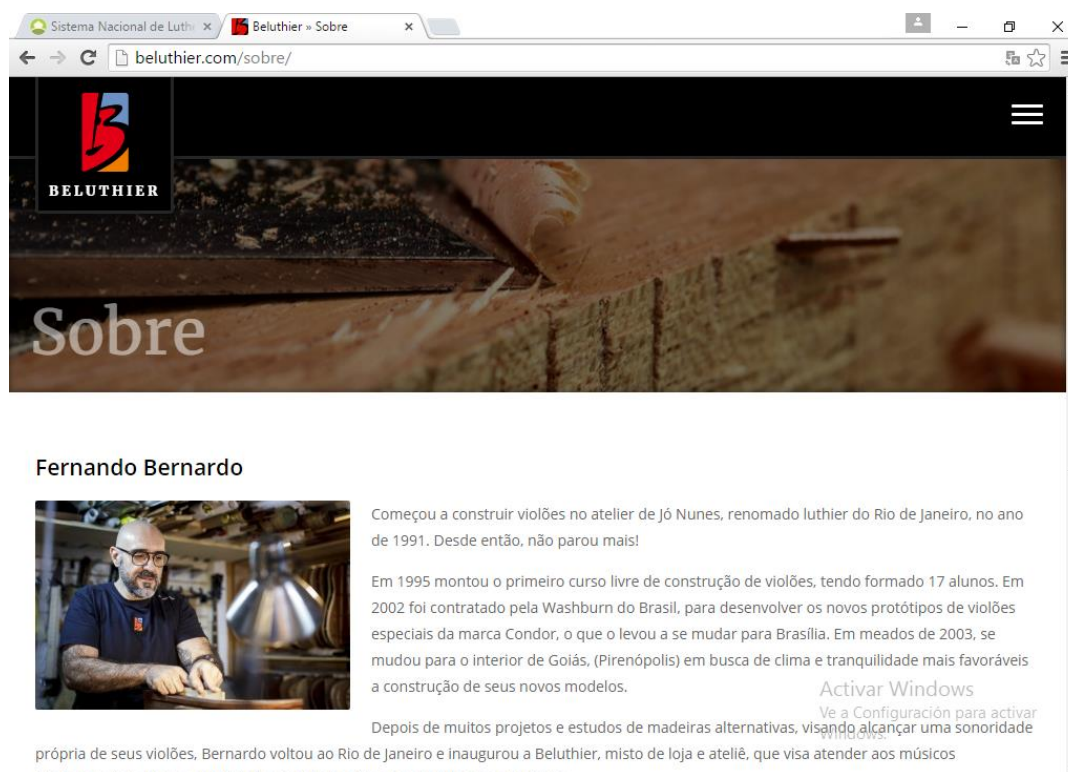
Sistema Nacional de Luth ×
Beluthier » Sobre ×

beluthier.com/sobre/

BELUTHIER

Sobre

Fernando Bernardo

Começou a construir violões no atelier de Jó Nunes, renomado luthier do Rio de Janeiro, no ano de 1991. Desde então, não parou mais!

Em 1995 montou o primeiro curso livre de construção de violões, tendo formado 17 alunos. Em 2002 foi contratado pela Washburn do Brasil, para desenvolver os novos protótipos de violões especiais da marca Condor, o que o levou a se mudar para Brasília. Em meados de 2003, se mudou para o interior de Goiás, (Pirenópolis) em busca de clima e tranquilidade mais favoráveis a construção de seus novos modelos.

Activar Windows
Ve a Configuración para activar Windows.

Depois de muitos projetos e estudos de madeiras alternativas, visando alcançar uma sonoridade própria de seus violões, Bernardo voltou ao Rio de Janeiro e inaugurou a Beluthier, misto de loja e ateliê, que visa atender aos músicos